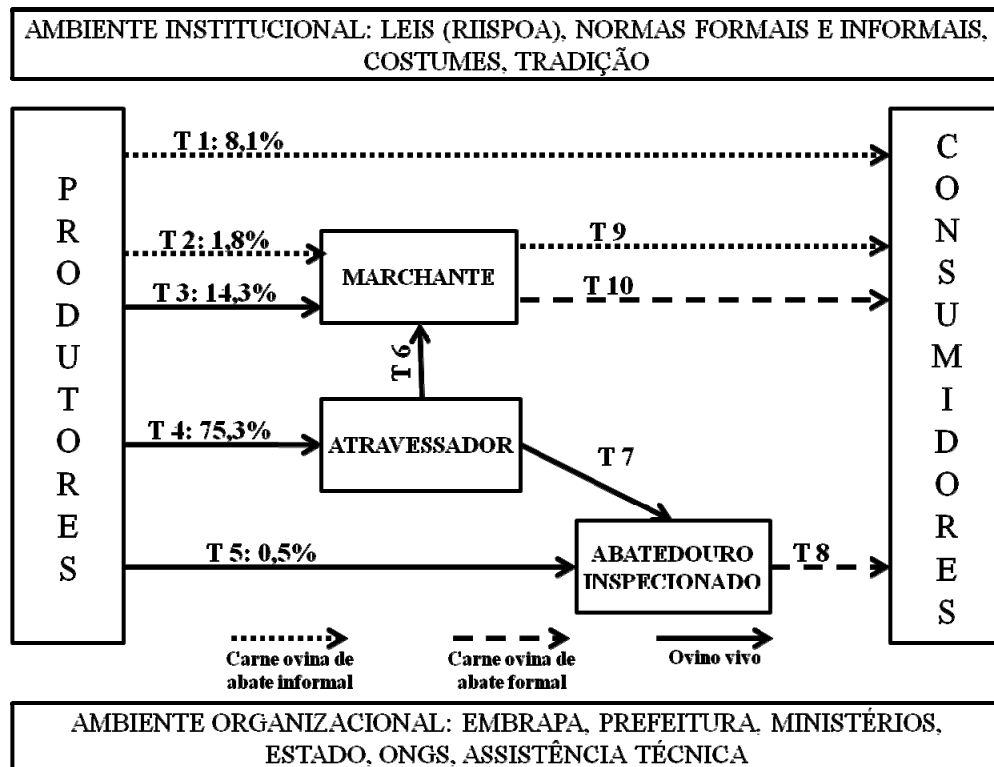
AMBIENTE INSTITUCIONAL: LEIS (RIISPOA), NORMAS FORMAIS E INFORMAIS, COSTUMES, TRADIÇÃO

PRODUTORES

T 1: 8,1%

T 2: 1,8%

T 3: 14,3%

MARCHANTE

T 9

T 10

T 6

T 4: 75,3%

ATRAVESSADOR

T 7

T 5: 0,5%

ABATEDOURO INSPECIONADO

T 8

CONSUMIDORES

Carne ovina de abate informal

Carne ovina de abate formal

Ovino vivo

AMBIENTE ORGANIZACIONAL: EMBRAPA, PREFEITURA, MINISTÉRIOS, ESTADO, ONGS, ASSISTÊNCIA TÉCNICA